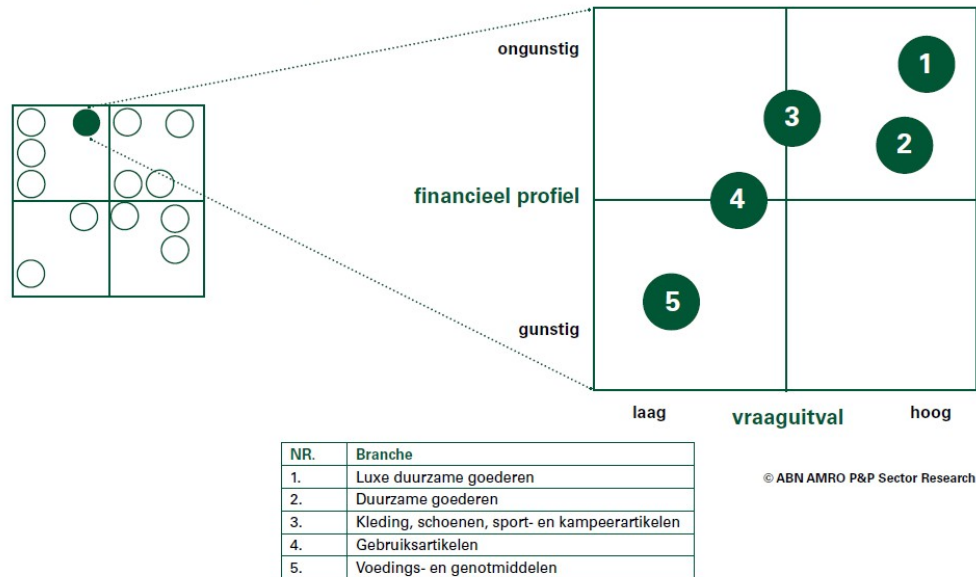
ongunstig

1

3

2

financieel profiel

4

5

gunstig

laag

vraaguitval

hoog

| NR. | Branche |
|---|---|
| 1. | Luxe duurzame goederen |
| 2. | Duurzame goederen |
| 3. | Kleding, schoenen, sport- en kampeerartikelen |
| 4. | Gebruiksartikelen |
| 5. | Voedings- en genotmiddelen |

© ABN AMRO P&P Sector Research